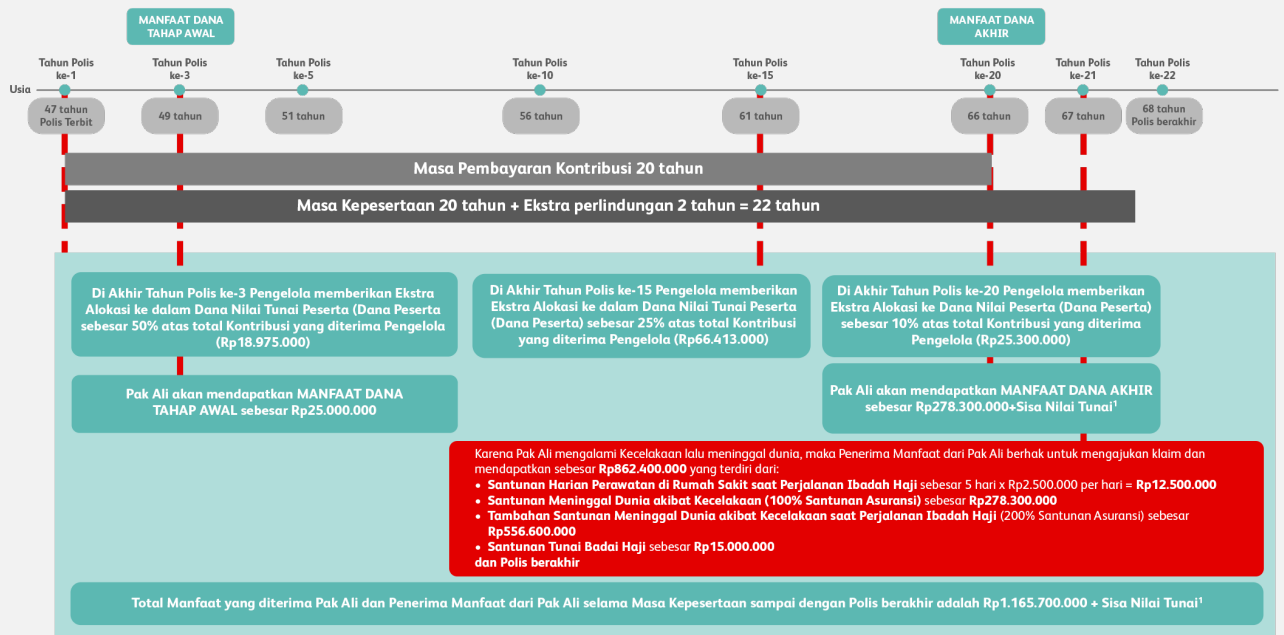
MANFAAT DANA TAHAP AWAL

MANFAAT DANA AKHIR

Tahun Polis ke-1

Tahun Polis ke-3

Tahun Polis ke-5

Tahun Polis ke-10

Tahun Polis ke-15

Tahun Polis ke-20

Tahun Polis ke-21

Tahun Polis ke-22

Usia

47 tahun Polis Terbit

49 tahun

51 tahun

56 tahun

61 tahun

66 tahun

67 tahun

68 tahun Polis berakhir

Masa Pembayaran Kontribusi 20 tahun

Masa Kepesertaan 20 tahun + Ekstra perlindungan 2 tahun = 22 tahun

Di Akhir Tahun Polis ke-3 Pengelola memberikan Ekstra Alokasi ke dalam Dana Nilai Tunai Peserta (Dana Peserta sebesar 50% atas total Kontribusi yang diterima Pengelola (Rp18.975.000)

Di Akhir Tahun Polis ke-15 Pengelola memberikan Ekstra Alokasi ke dalam Dana Nilai Tunai Peserta (Dana Peserta) sebesar 25% atas total Kontribusi yang diterima Pengelola (Rp66.413.000)

Di Akhir Tahun Polis ke-20 Pengelola memberikan Ekstra Alokasi ke Dana Nilai Peserta (Dana Peserta) sebesar 10% atas total Kontribusi yang diterima Pengelola (Rp25.300.000)

Pak Ali akan mendapatkan MANFAAT DANA TAHAP AWAL sebesar Rp25.000.000

Pak Ali akan mendapatkan MANFAAT DANA AKHIR sebesar Rp278.300.000+Sisa Nilai Tunai¹

Karena Pak Ali mengalami Kecelakaan lalu meninggal dunia, maka Penerima Manfaat dari Pak Ali berhak untuk mengajukan klaim dan mendapatkan sebesar Rp862.400.000 yang terdiri dari:
• Santunan Harian Perawatan di Rumah Sakit saat Perjalanan Ibadah Haji sebesar 5 hari x Rp2.500.000 per hari = Rp12.500.000
• Santunan Meninggal Dunia akibat Kecelakaan (100% Santunan Asuransi) sebesar Rp278.300.000
• Tambahan Santunan Meninggal Dunia akibat Kecelakaan saat Perjalanan Ibadah Haji (200% Santunan Asuransi) sebesar Rp556.600.000
• Santunan Tunai Badai Haji sebesar Rp15.000.000
dan Polis berakhir

Total Manfaat yang diterima Pak Ali dan Penerima Manfaat dari Pak Ali selama Masa Kepesertaan sampai dengan Polis berakhir adalah Rp1.165.700.000 + Sisa Nilai Tunai¹